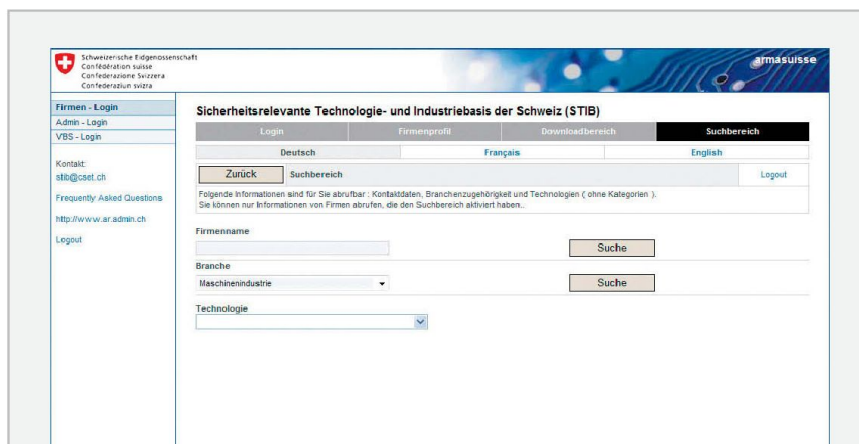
Schweizerische Eidgenossenschaft
Confédération suisse
Confederazione Svizzera
Confederaziun svizra

armasuisse

Firmen - Login
Admin - Login
VBS - Login

Kontakt:
stib@cset.ch

Frequently Asked Questions

http://www.ar.admin.ch

Logout

Sicherheitsrelevante Technologie- und Industriebasis der Schweiz (STIB)

Login | Firmenprofil | Downloadbereich | Suchbereich

Deutsch | Français | English

Zurück | Suchbereich | Logout

Folgende Informationen sind für Sie abrufbar : Kontaktdaten, Branchenzugehörigkeit und Technologien ( ohne Kategorien ).
Sie können nur Informationen von Firmen abrufen, die den Suchbereich aktiviert haben..

Firmenname

Suche

Branche

Maschinenindustrie

Suche

Technologie